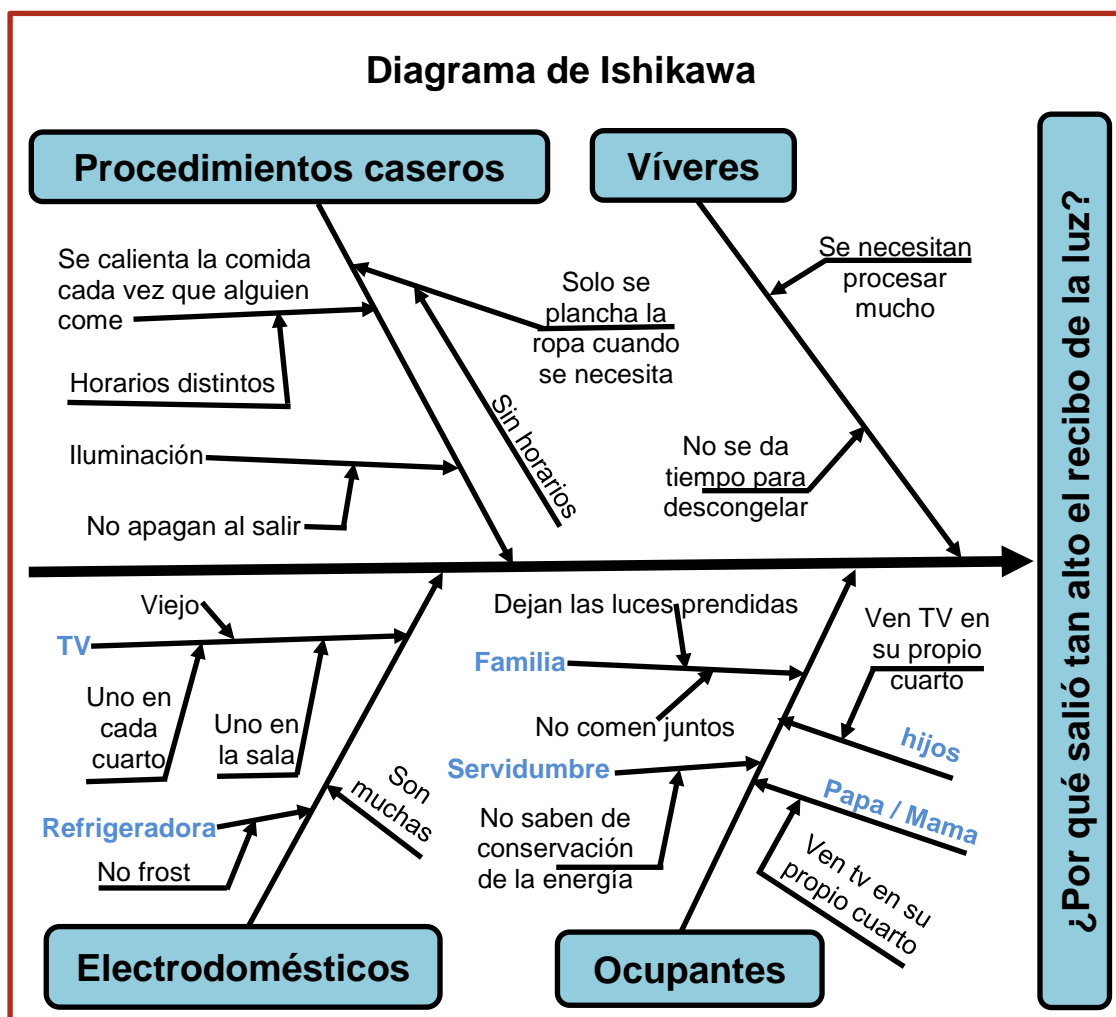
Diagrama de Ishikawa

Procedimientos caseros

Víveres

¿Por qué salió tan alto el recibo de la luz?

Se calienta la comida cada vez que alguien come

Solo se plancha la ropa cuando se necesita

Horarios distintos

Sin horarios

Iluminación

No apagan al salir

Se necesitan procesar mucho

No se da tiempo para descongelar

Viejo

TV

Uno en cada cuarto

Uno en la sala

Son muchas

Refrigeradora

No frost

Dejan las luces prendidas

Familia

No comen juntos

Servidumbre

No saben de conservación de la energía

Ven TV en su propio cuarto

hijos

Papa / Mama

Ven tv en su propio cuarto

Electrodomésticos

Ocupantes